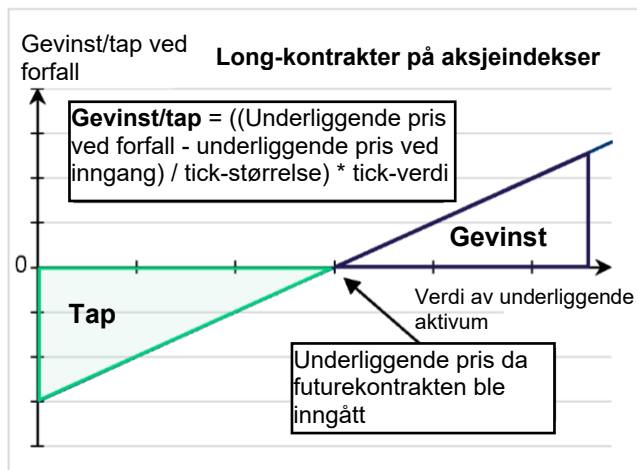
Gevinst/tap ved forfall

Long-kontrakter på aksjeindekser

Gevinst/tap = ((Underliggende pris ved forfall - underliggende pris ved inngang) / tick-størrelse) * tick-verdi

Gevinst

0

Tap

Verdi av underliggende aktivum

Underliggende pris da futurekontrakten ble inngått